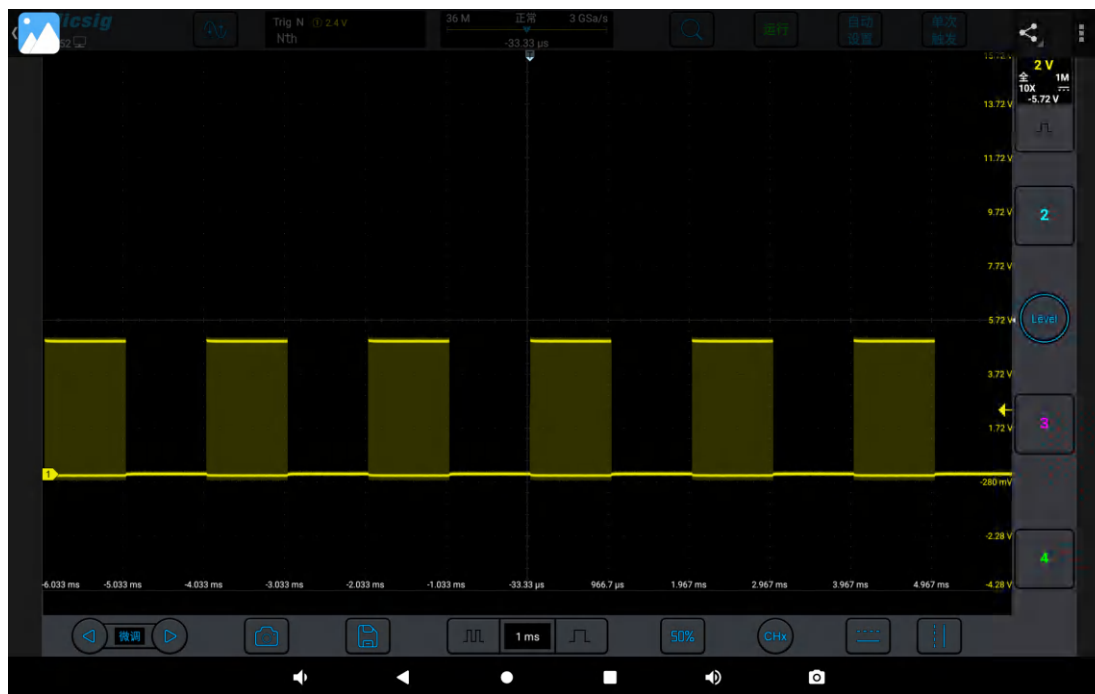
icsig
Trig N ① 2.4 V
Nth
36 M 正常 3 GSa/s
-33.33 μs
运行
自动设置
单次触发
2 V
全 1M
10X
-5.72 V
13.72 V
11.72 V
9.72 V
7.72 V
5.72 V
3.72 V
1.72 V
-280 mV
-2.28 V
-4.28 V
2
Level
3
4
1
-6.033 ms
-5.033 ms
-4.033 ms
-3.033 ms
-2.033 ms
-1.033 ms
-33.33 μs
966.7 μs
1.967 ms
2.967 ms
3.967 ms
4.967 ms
微调
1 ms
50%
CHx